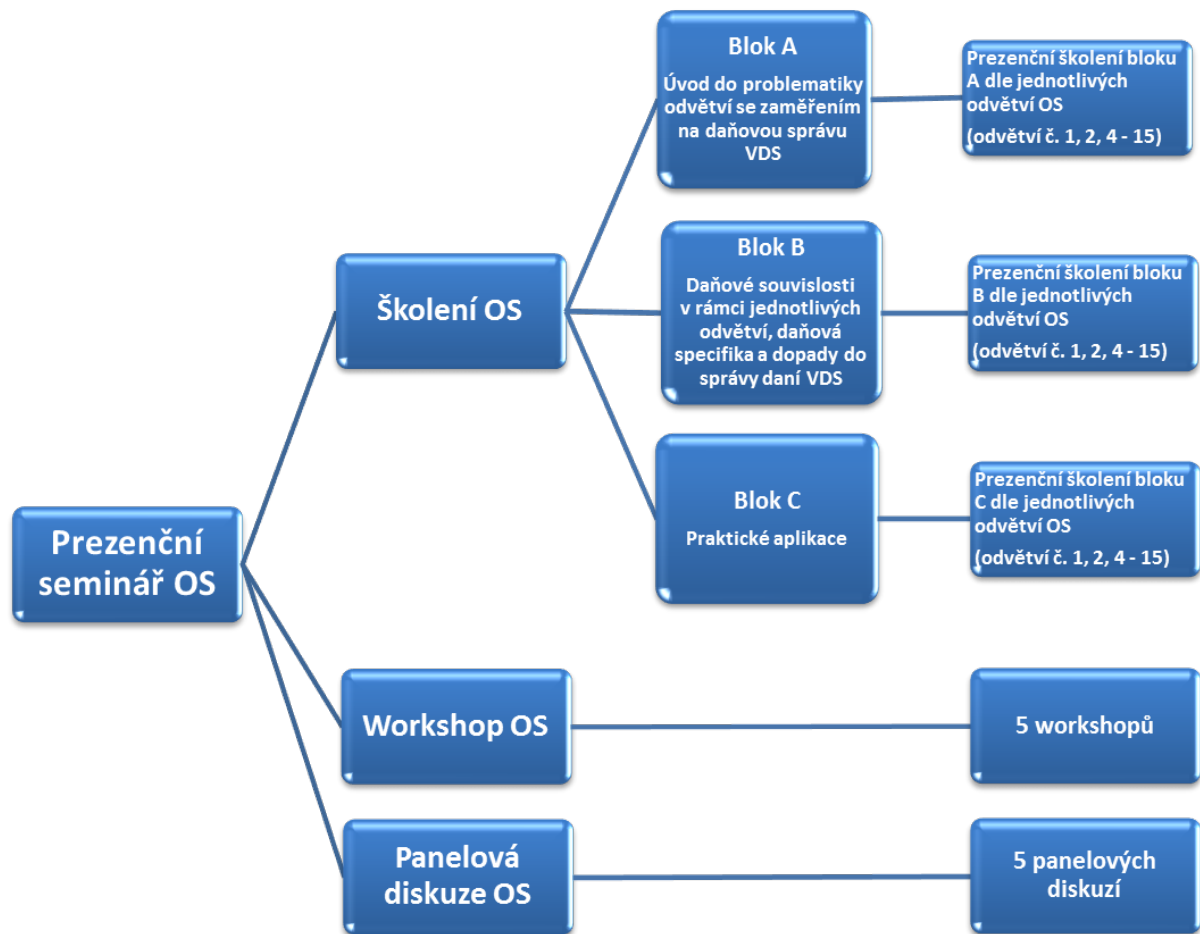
Prezenční seminář OS

Školení OS

Blok A

Úvod do problematiky odvětví se zaměřením na daňovou správu VDS

Prezenční školení bloku A dle jednotlivých odvětví OS

(odvětví č. 1, 2, 4 - 15)

Blok B

Daňové souvislosti v rámci jednotlivých odvětví, daňová specifika a dopady do správy daní VDS

Prezenční školení bloku B dle jednotlivých odvětví OS

(odvětví č. 1, 2, 4 - 15)

Blok C

Praktické aplikace

Prezenční školení bloku C dle jednotlivých odvětví OS

(odvětví č. 1, 2, 4 - 15)

Workshop OS

5 workshopů

Panelová diskuze OS

5 panelových diskuzí